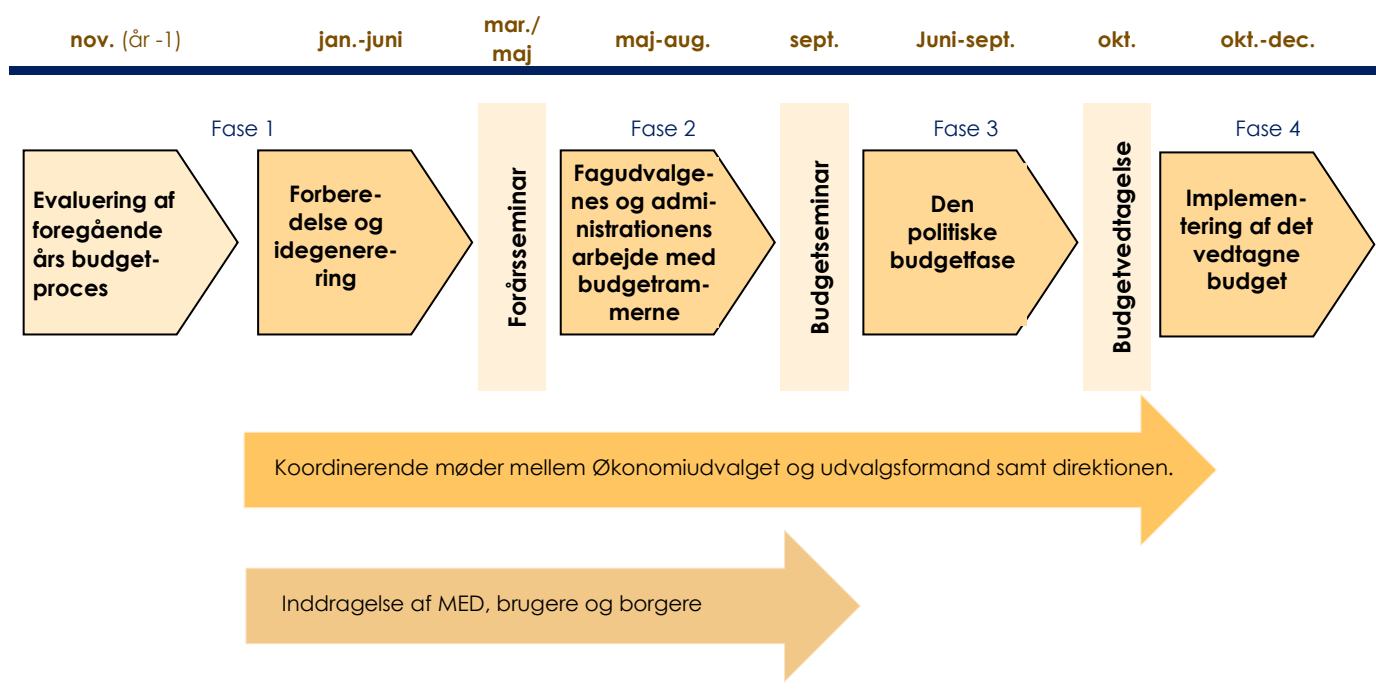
nov. (år -1)

jan.-juni

mar./ maj

maj-aug.

sept.

Juni-sept.

okt.

okt.-dec.

Fase 1

Evaluering af foregående års budgetproces

Forberedelse og idegenerering

Forårsseminar

Fase 2

Fagudvalgenes og administrationens arbejde med budgetrammerne

Budgetseminar

Fase 3

Den politiske budgetfase

Budgetvedtagelse

Fase 4

Implementering af det vedtagne budget

Koordinerende møder mellem Økonomiudvalget og udvalgsformand samt direktionen.

Inddragelse af MED, brugere og borgere